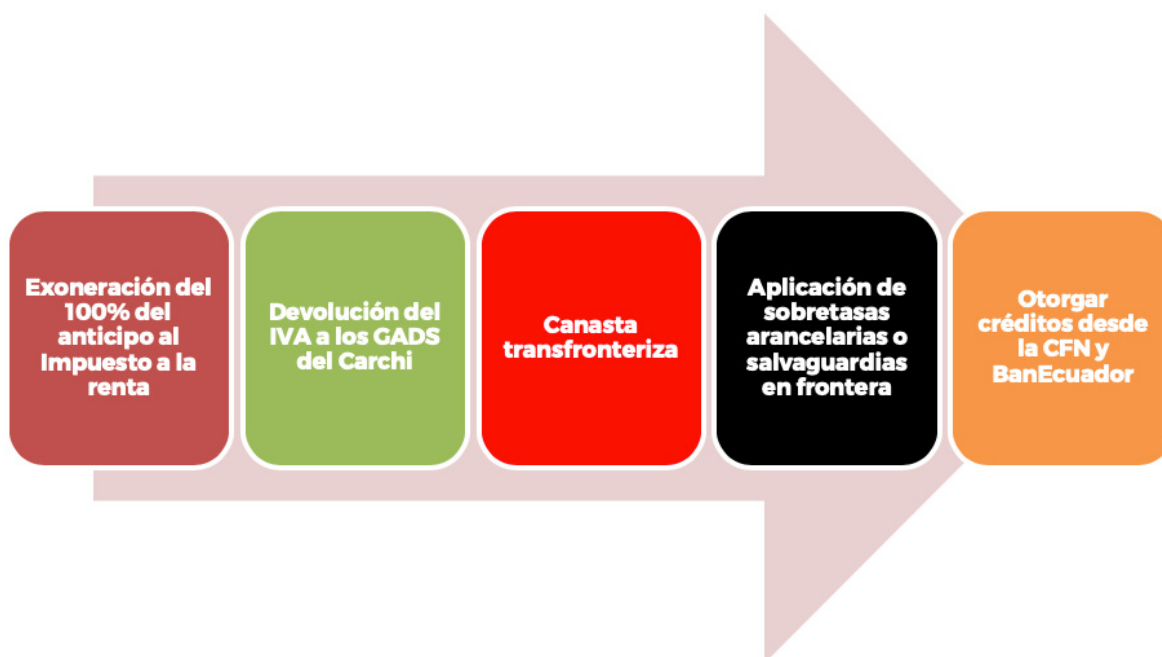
Exoneración del 100% del anticipo al Impuesto a la renta

Devolución del IVA a los GADS del Carchi

Canasta transfronteriza

Aplicación de sobretasas arancelarias o salvaguardias en frontera

Otorgar créditos desde la CFN y BanEcuador